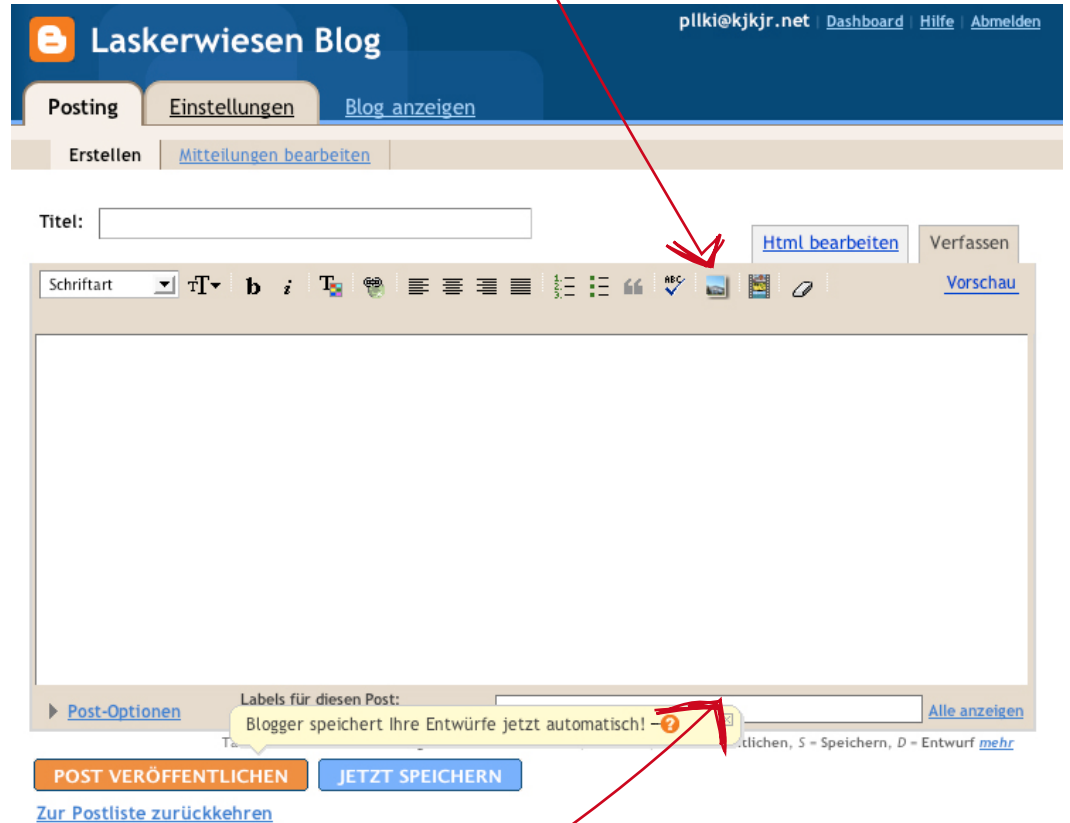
Laskerwiesen Blog

pllki@kjkjr.net | Dashboard | Hilfe | Abmelden

Posting | Einstellungen | Blog anzeigen

Erstellen | Mitteilungen bearbeiten

Titel:

Html bearbeiten | Verfassen

Schriftart

Vorschau

Post-Optionen

Labels für diesen Post:

Alle anzeigen

Blogger speichert Ihre Entwürfe jetzt automatisch!

Ta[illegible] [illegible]tlichen, S = Speichern, D = Entwurf mehr

POST VERÖFFENTLICHEN

JETZT SPEICHERN

Zur Postliste zurückkehren